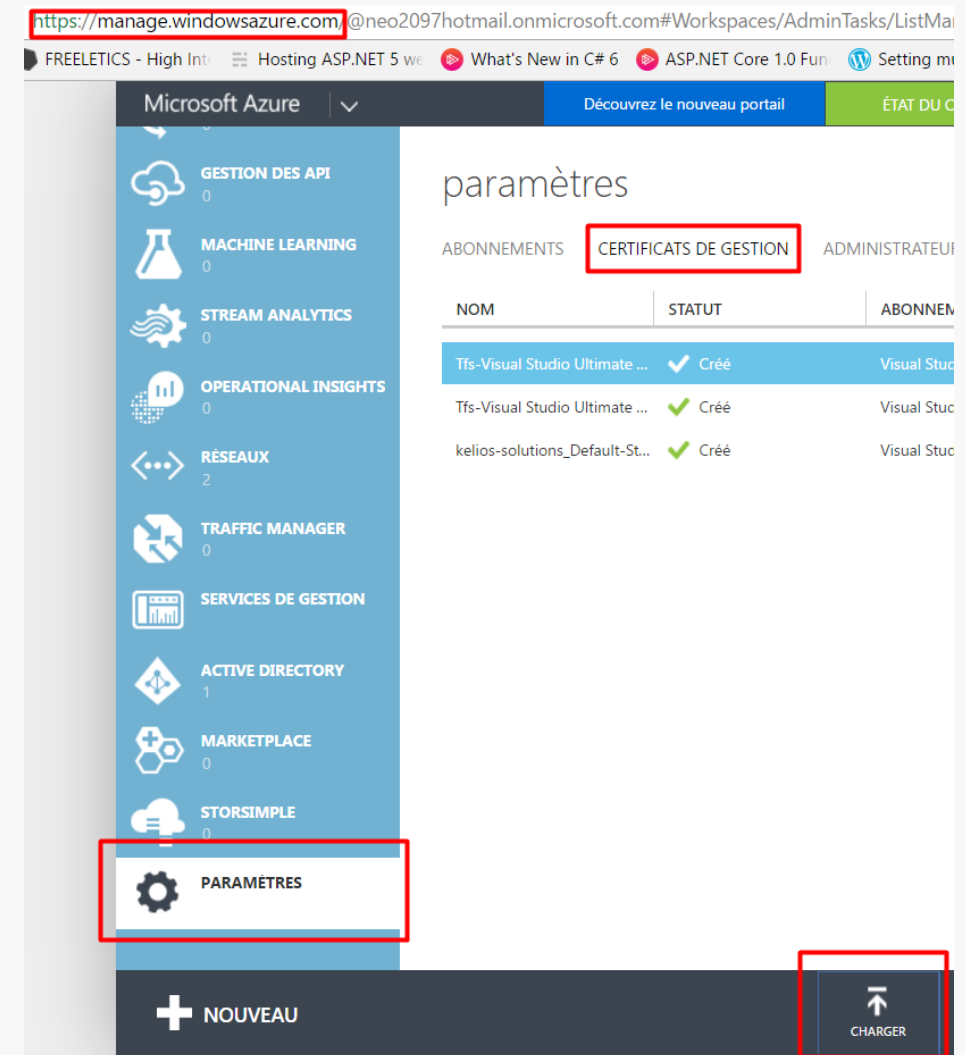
https://manage.windowsazure.com/@neo2097hotmail.onmicrosoft.com#Workspaces/AdminTasks/ListMa

FREELETICS - High Int | Hosting ASP.NET 5 we | What's New in C# 6 | ASP.NET Core 1.0 Fun | Setting m

Microsoft Azure

Découvrez le nouveau portail

ÉTAT DU C

0

GESTION DES API
0

MACHINE LEARNING
0

STREAM ANALYTICS
0

OPERATIONAL INSIGHTS
0

RÉSEAUX
2

TRAFFIC MANAGER
0

SERVICES DE GESTION

ACTIVE DIRECTORY
1

MARKETPLACE
0

STORSIMPLE
0

PARAMÈTRES

paramètres

ABONNEMENTS | CERTIFICATS DE GESTION | ADMINISTRATEU

| NOM | STATUT | ABONNEM |
|---|---|---|
| Tfs-Visual Studio Ultimate ... | Créé | Visual Stu |
| Tfs-Visual Studio Ultimate ... | Créé | Visual Stu |
| kelios-solutions_Default-St... | Créé | Visual Stu |

NOUVEAU

CHARGER